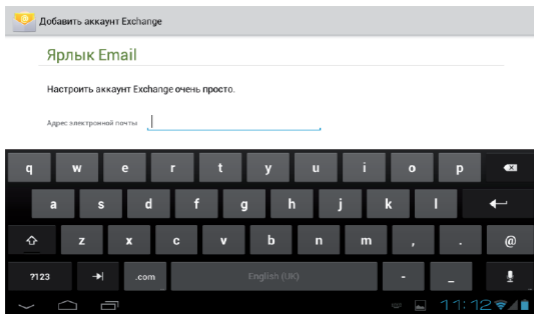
Добавить аккаунт Exchange

Ярлык Email

Настроить аккаунт Exchange очень просто.

Адрес электронной почты

q w e r t y u i o p

a s d f g h j k l

z x c v b n m , . @

?123 .com English (UK) - _

11:12